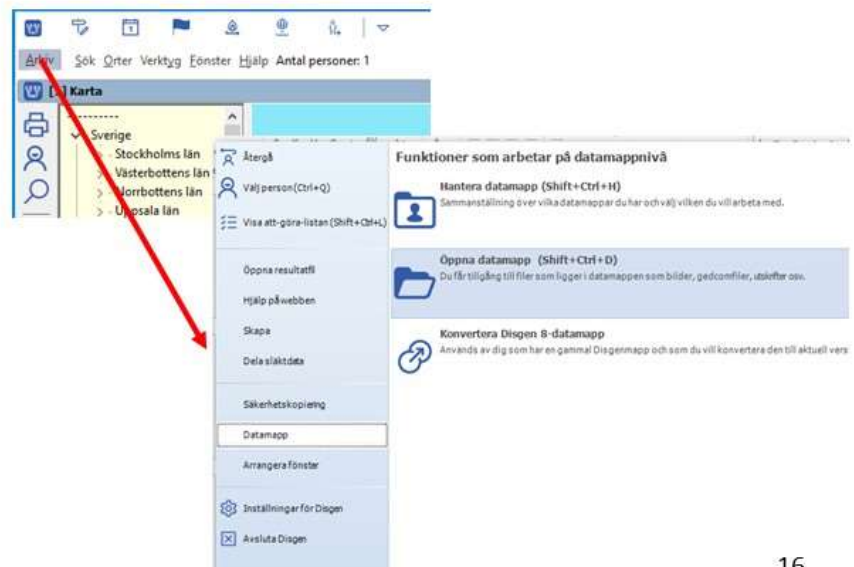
Arkiv Sök Orter Verktyg Fönster Hjälp Antal personer: 1

[-] Karta

Sverige
Stockholms län
Västerbottens län
Norrbottens län
Uppsala län

Återgå
Välj person (Ctrl+Q)
Visa att-göra-listan (Shift+Ctrl+L)
Öppna resultatfil
Hjälp på webben
Skapa
Dela släktdata
Säkerhetskopiering
Datamapp
Arrangera fönster
Inställningar för Disgen
Avsluta Disgen

Funktioner som arbetar på datamappnivå

Hantera datamapp (Shift+Ctrl+H)
Sammanställning över vilka datamappar du har och välj vilken du vill arbeta med.

Öppna datamapp (Shift+Ctrl+D)
Du får tillgång till filer som ligger i datamappen som bilder, gedcomfiler, utskrifter osv.

Konvertera Disgen 8-datamapp
Används av dig som har en gammal Disgenmapp och som du vill konvertera den till aktuell vers

16